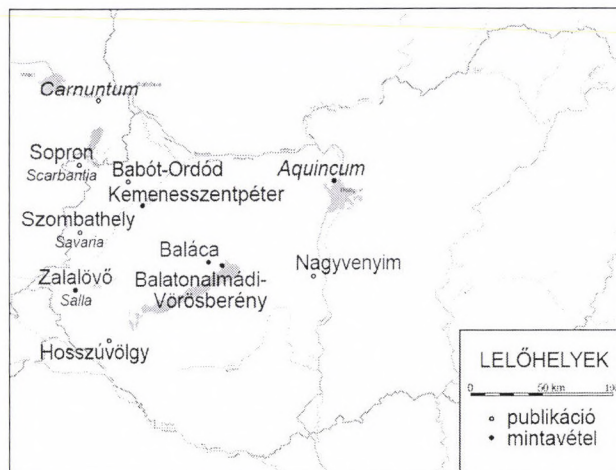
Carnuntum

Sopron
Scarbantia

Babót-Ordód

Kemenesszentpéter

Aquincum

Szombathely
Savaria

Baláca

Balatonalmádi-Vörösberény

Nagyvenyim

Zalalövő
Salla

Hosszúvölgy

LELŐHELYEK
0 50 km 1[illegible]
◦ publikáció
• mintavétel